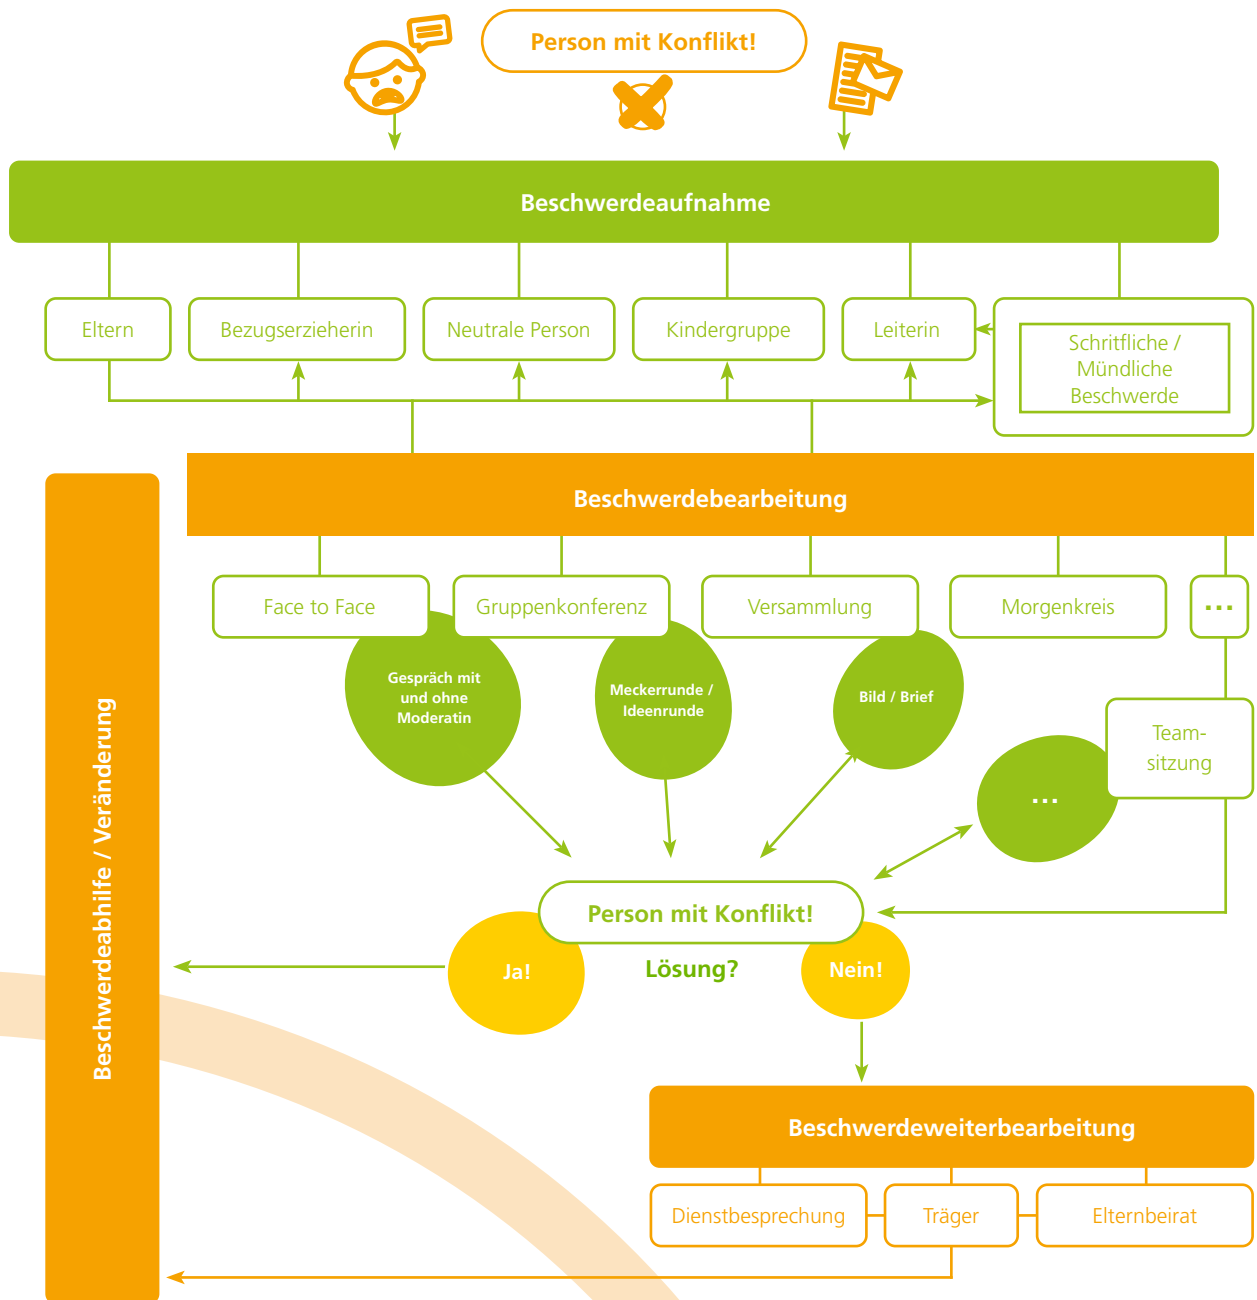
Person mit Konflikt!

Beschwerdeaufnahme

Eltern

Bezugserzieherin

Neutrale Person

Kindergruppe

Leiterin

Schriftliche / Mündliche Beschwerde

Beschwerdebearbeitung

Beschwerdeabhilfe / Veränderung

Face to Face

Gruppenkonferenz

Versammlung

Morgenkreis

...

Gespräch mit und ohne Moderatin

Meckerrunde / Ideenrunde

Bild / Brief

Team-sitzung

...

Person mit Konflikt!

Ja!

Lösung?

Nein!

Beschwerdeweiterbearbeitung

Dienstbesprechung

Träger

Elternbeirat